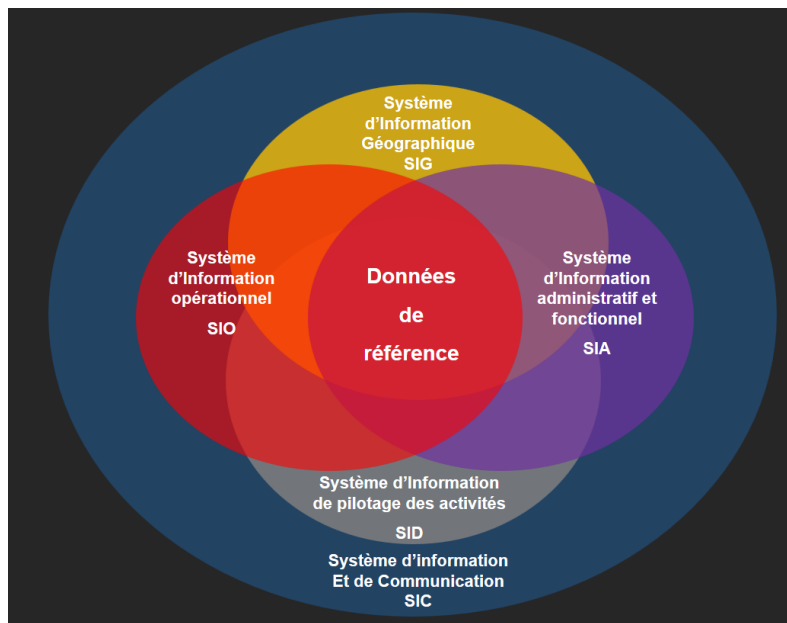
Système d’Information Géographique
SIG

Système d’Information opérationnel
SIO

Données de référence

Système d’Information administratif et fonctionnel
SIA

Système d’Information de pilotage des activités
SID

Système d’information Et de Communication
SIC